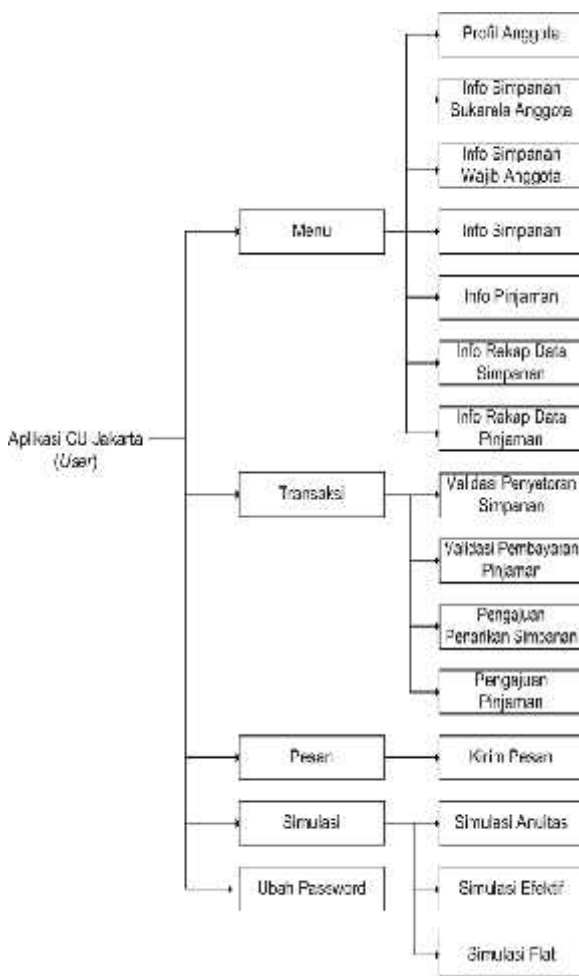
Aplikasi CU Jakarta (User)

Menu

Profil Anggota

Info Simpanan Sukarela Anggota

Info Simpanan Wajib Anggota

Info Simpanan

Info Pinjaman

Info Rekap Data Simpanan

Info Rekap Data Pinjaman

Transaksi

Validasi Penyetoran Simpanan

Validasi Pembayaran Pinjaman

Pengajuan Penarikan Simpanan

Pengajuan Pinjaman

Pesan

Kirim Pesan

Simulasi

Simulasi Anuitas

Simulasi Efektif

Simulasi Flat

Ubah Password